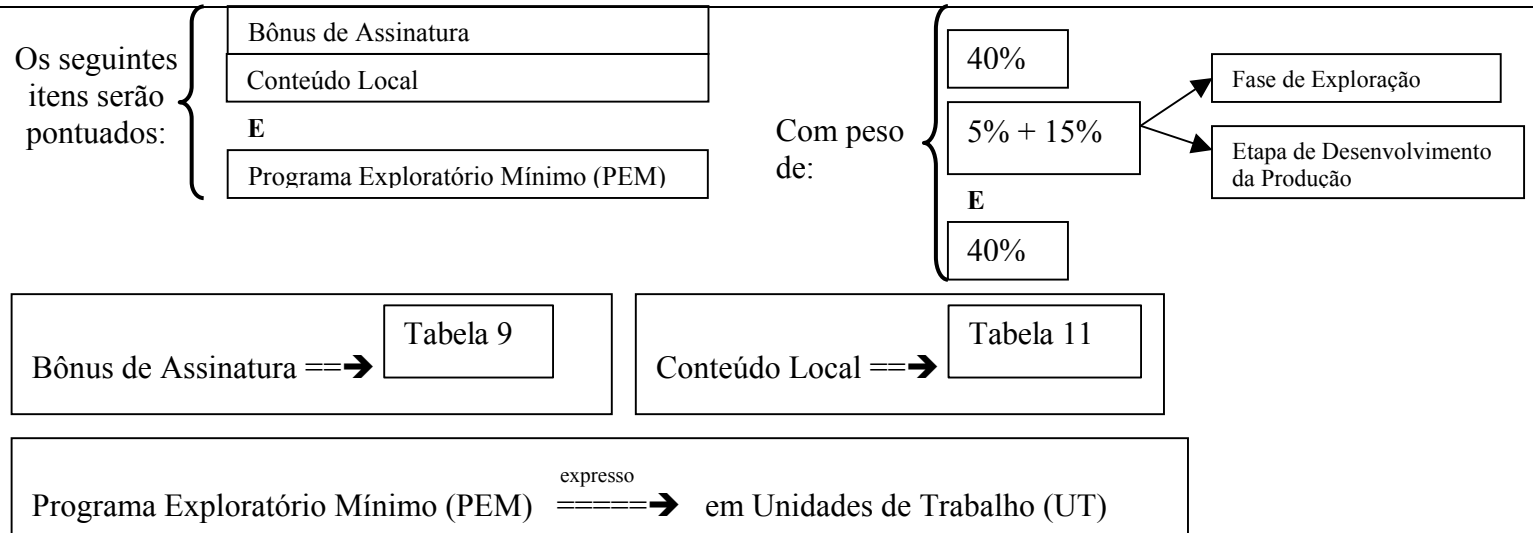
Os seguintes itens serão pontuados:

Bônus de Assinatura

Conteúdo Local

E

Programa Exploratório Mínimo (PEM)

Com peso de:

40%

5% + 15%

Fase de Exploração

Etapa de Desenvolvimento da Produção

E

40%

Bônus de Assinatura ==➔ Tabela 9

Conteúdo Local ==➔ Tabela 11

Programa Exploratório Mínimo (PEM) expresso =====➔ em Unidades de Trabalho (UT)